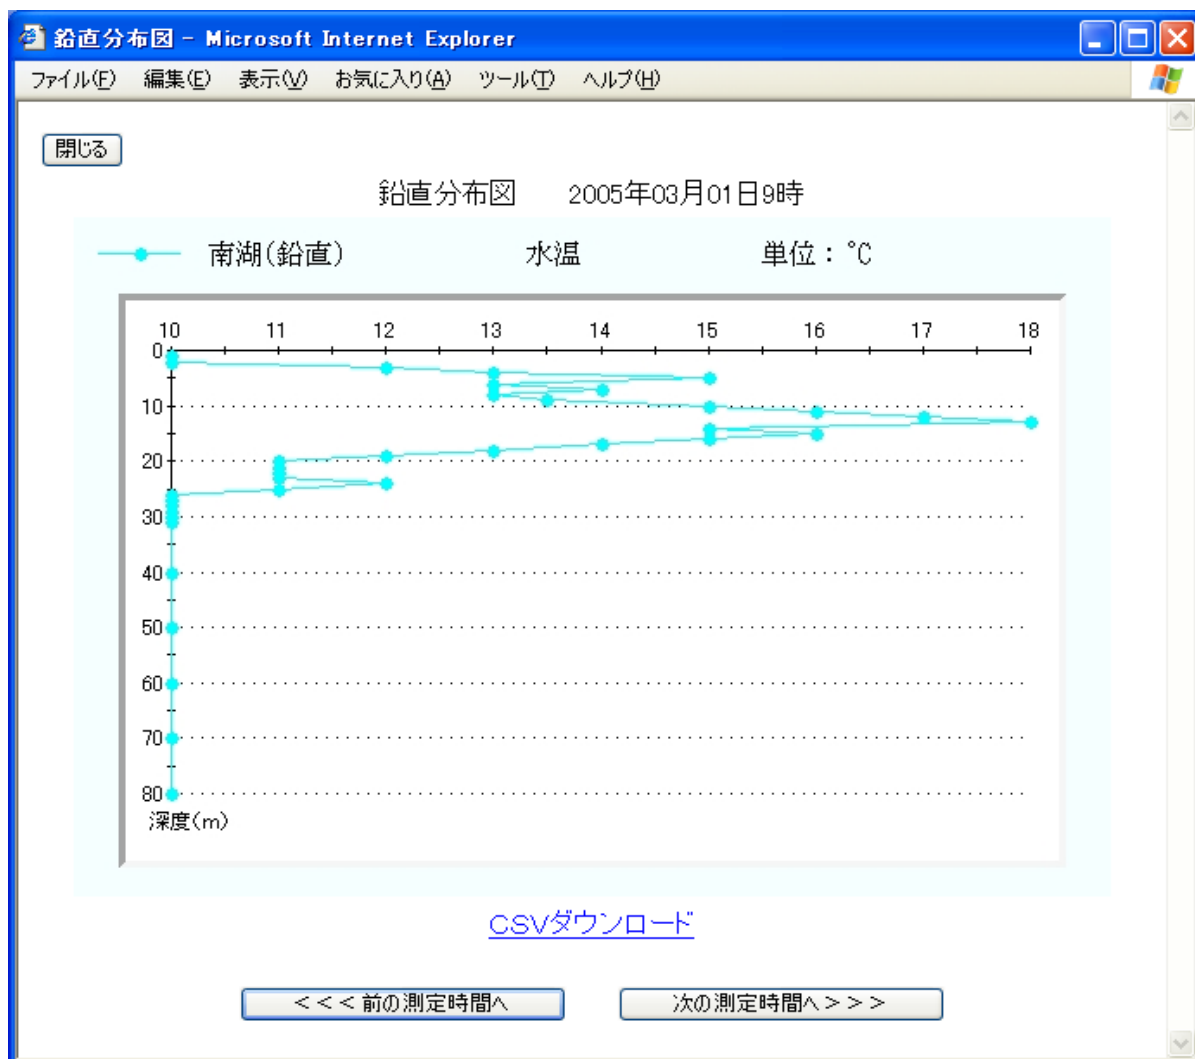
鉛直分布図 - Microsoft Internet Explorer

ファイル(F) 編集(E) 表示(V) お気に入り(A) ツール(T) ヘルプ(H)

閉じる

鉛直分布図 2005年03月01日9時

南湖(鉛直) 水温 単位：℃

10 11 12 13 14 15 16 17 18

0
10
20
30
40
50
60
70
80
深度(m)

CSVダウンロード

<<< 前の測定時間へ

次の測定時間へ >>>